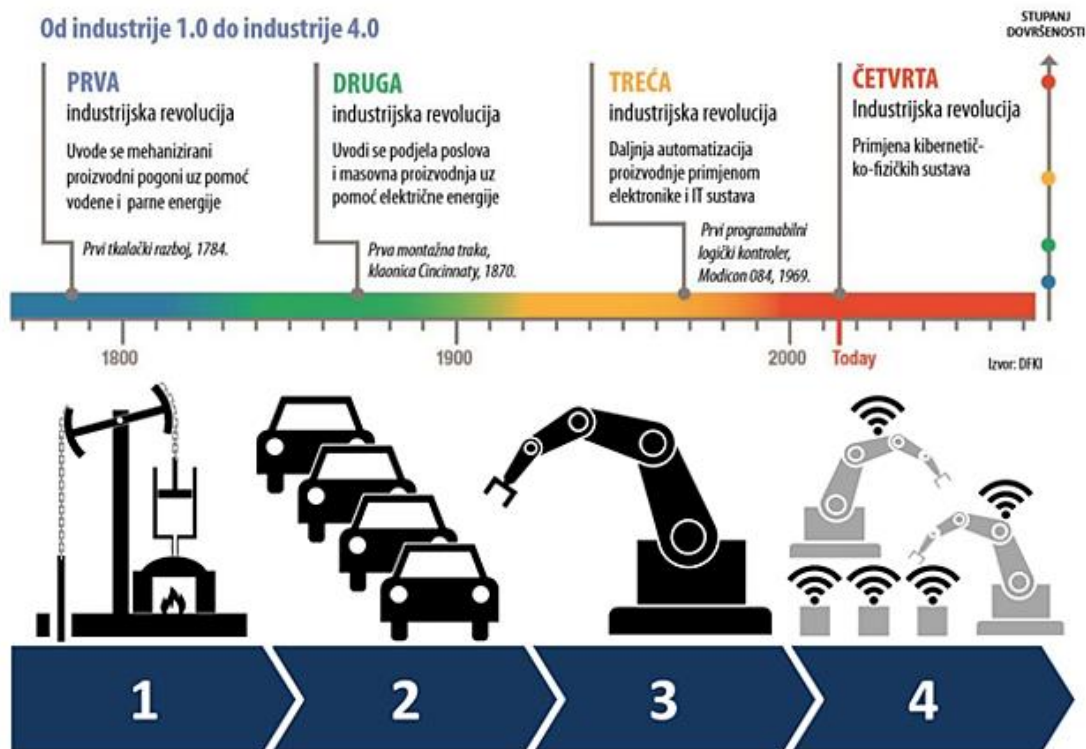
Od industrije 1.0 do industrije 4.0

STUPANJ DOVRŠENOSTI

PRVA
industrijska revolucija
Uvode se mehanizirani proizvodni pogoni uz pomoć vodene i parne energije

Prvi tkalački razboj, 1784.

DRUGA
industrijska revolucija
Uvodi se podjela poslova i masovna proizvodnja uz pomoć električne energije

Prva montažna traka, klaonica Cincinnaty, 1870.

TREĆA
industrijska revolucija
Daljnja automatizacija proizvodnje primjenom elektronike i IT sustava

Prvi programabilni logički kontroler, Modicon 084, 1969.

ČETVRTA
Industrijska revolucija
Primjena kibernetičko-fizičkih sustava

1800
1900
2000
Today

Izvor: DFKI

1
2
3
4